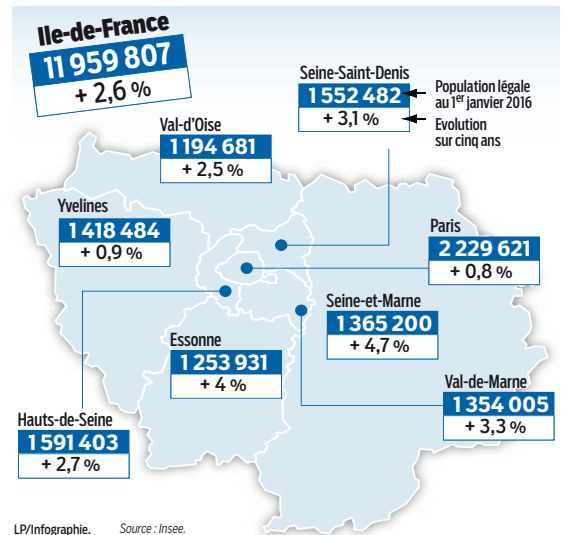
Ile-de-France
11 959 807
+ 2,6 %

Seine-Saint-Denis
1 552 482
+ 3,1 %

Population légale au 1$^{er}$ janvier 2016

Evolution sur cinq ans

Val-d'Oise
1 194 681
+ 2,5 %

Yvelines
1 418 484
+ 0,9 %

Paris
2 229 621
+ 0,8 %

Seine-et-Marne
1 365 200
+ 4,7 %

Essonne
1 253 931
+ 4 %

Val-de-Marne
1 354 005
+ 3,3 %

Hauts-de-Seine
1 591 403
+ 2,7 %

LP/Infographie.

Source : Insee.